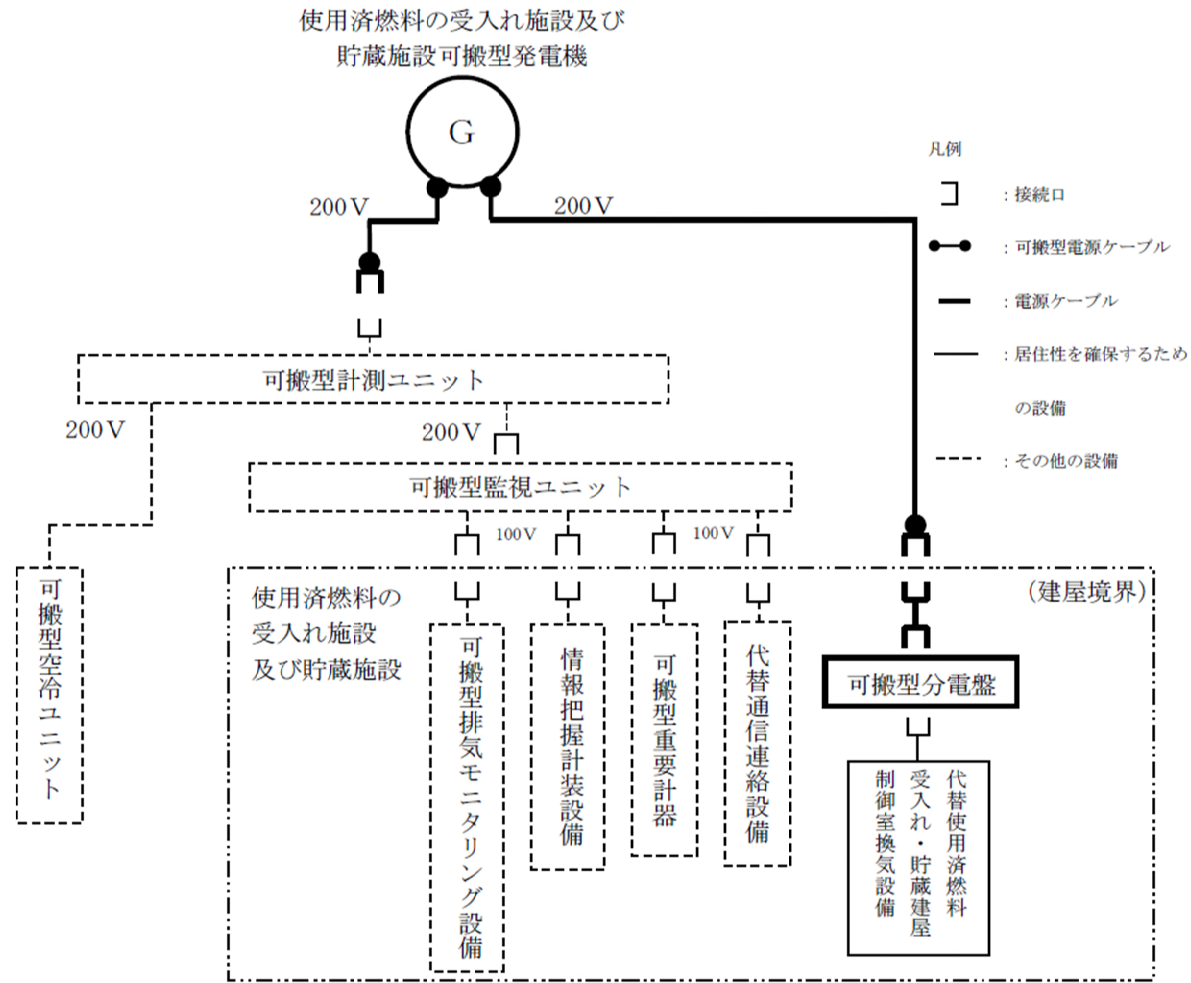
使用済燃料の受入れ施設及び
貯蔵施設可搬型発電機

G

200V

200V

凡例

：接続口

：可搬型電源ケーブル

：電源ケーブル

：居住性を確保するための設備

：その他の設備

可搬型計測ユニット

200V

200V

可搬型監視ユニット

100V

100V

可搬型空冷ユニット

使用済燃料の受入れ施設及び貯蔵施設

（建屋境界）

可搬型排気モニタリング設備

情報把握計装設備

可搬型重要計器

代替通信連絡設備

可搬型分電盤

代替使用済燃料受入れ・貯蔵建屋制御室換気設備